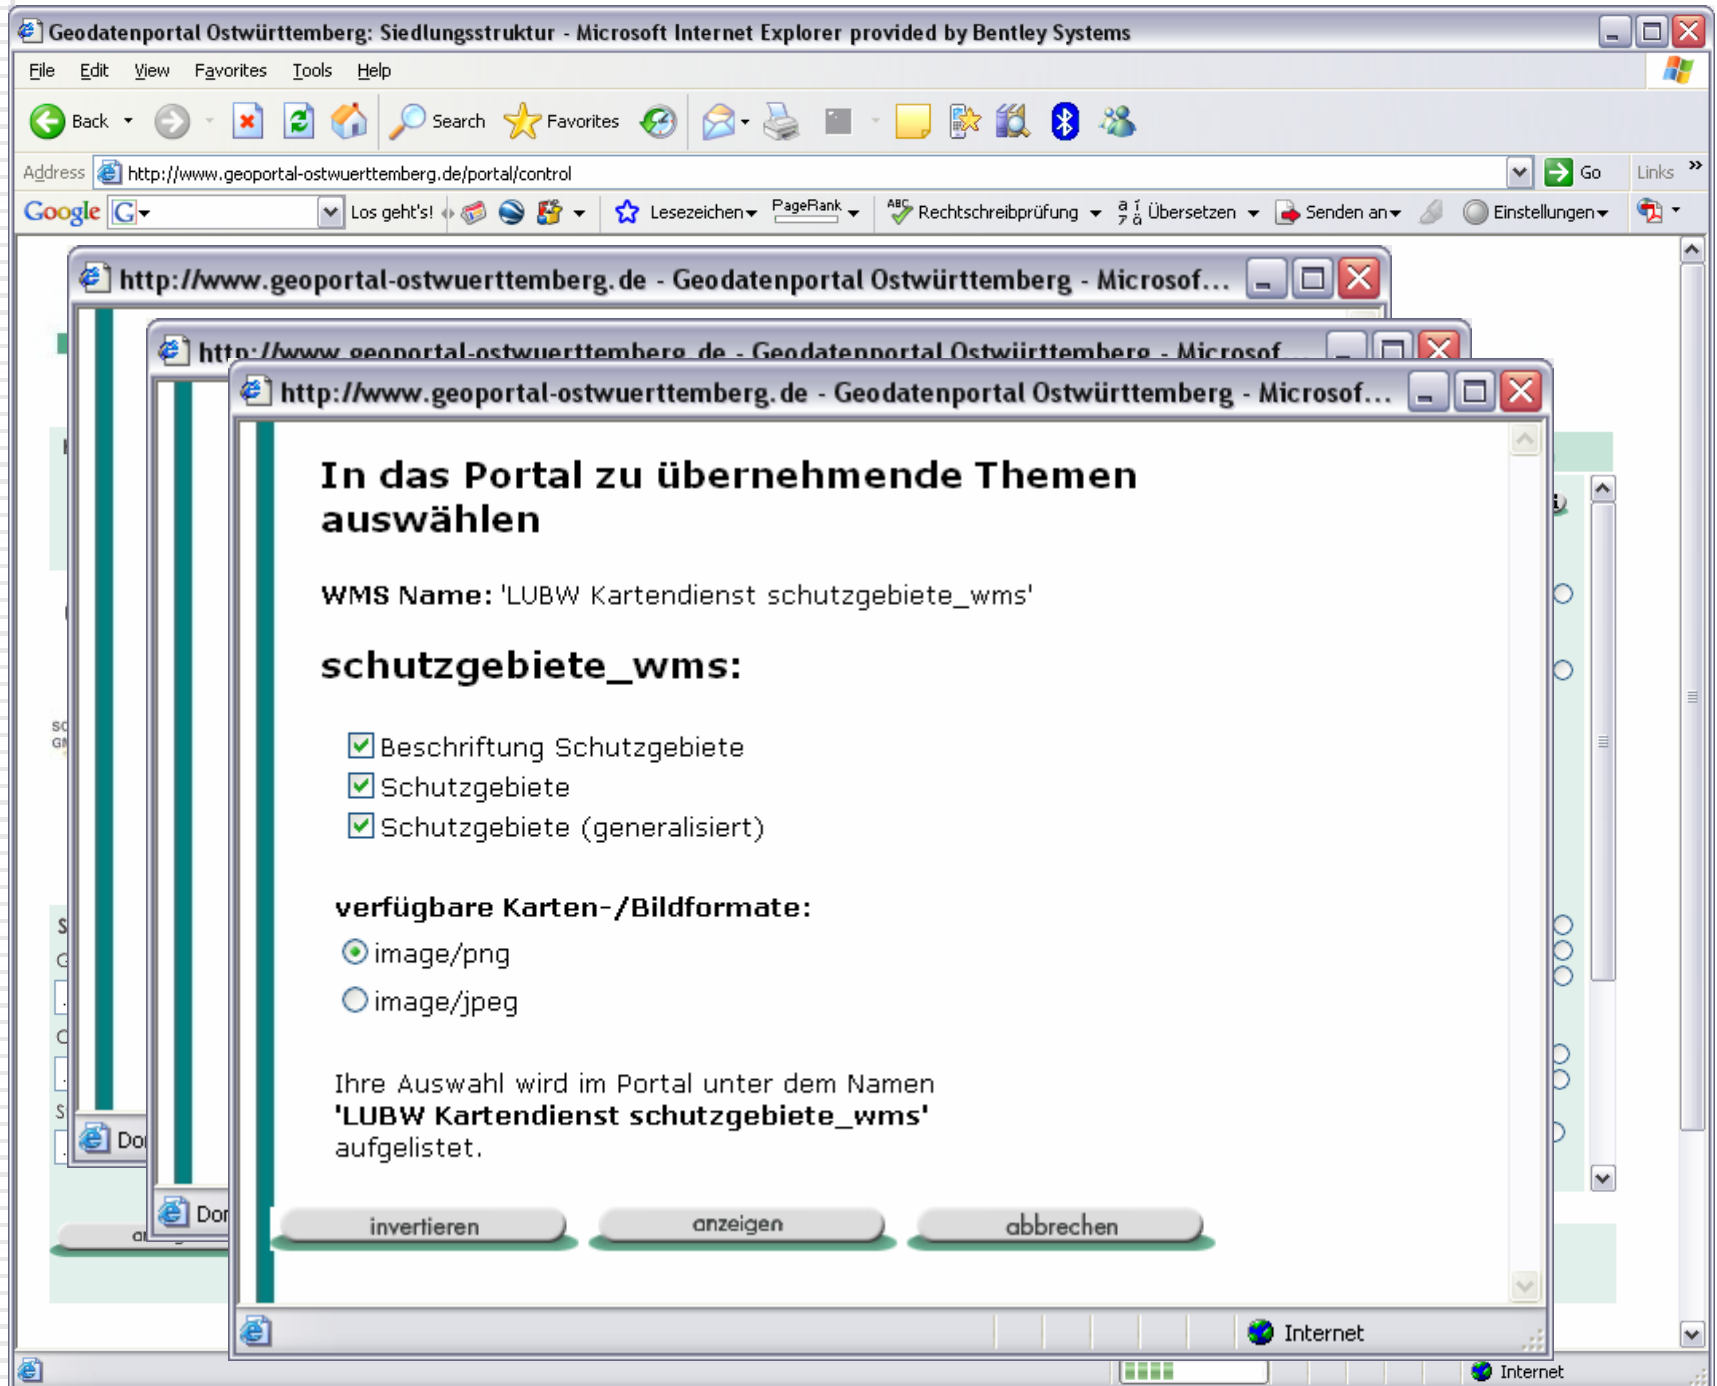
Geodatenportal Ostwürttemberg: Siedlungsstruktur - Microsoft Internet Explorer provided by Bentley Systems

File Edit View Favorites Tools Help

Back Search Favorites

Address http://www.geoportal-ostwuerttemberg.de/portal/control Go Links

Google Los geht's! Lesezeichen PageRank Rechtschreibprüfung Übersetzen Senden an Einstellungen

http://www.geoportal-ostwuerttemberg.de - Geodatenportal Ostwürttemberg - Microsof...

http://www.geoportal-ostwuerttemberg.de - Geodatenportal Ostwürttemberg - Microsof...

http://www.geoportal-ostwuerttemberg.de - Geodatenportal Ostwürttemberg - Microsof...

In das Portal zu übernehmende Themen auswählen

WMS Name: 'LUBW Kartendienst schutzgebiete_wms'

schutzgebiete_wms:

Beschriftung Schutzgebiete
Schutzgebiete
Schutzgebiete (generalisiert)

verfügbare Karten-/Bildformate:

image/png
image/jpeg

Ihre Auswahl wird im Portal unter dem Namen **'LUBW Kartendienst schutzgebiete_wms'** aufgelistet.

invertieren anzeigen abbrechen

Internet

Do

Do

Internet